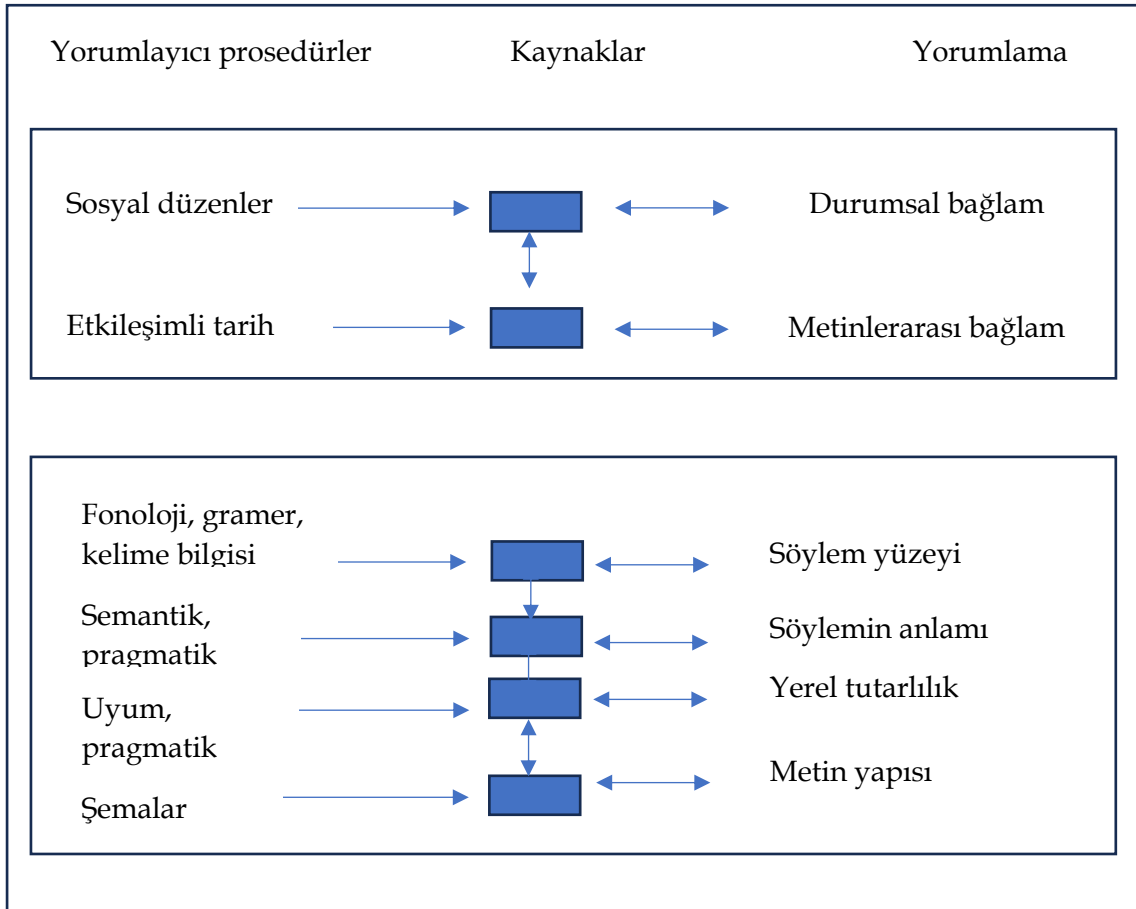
Yorumlayıcı prosedürler

Kaynaklar

Yorumlama

Sosyal düzenler

Durumsal bağlam

Etkileşimli tarih

Metinlerarası bağlam

Fonoloji, gramer, kelime bilgisi

Söylem yüzeyi

Semantik, pragmatik

Söylemin anlamı

Uyum, pragmatik

Yerel tutarlılık

Şemalar

Metin yapısı